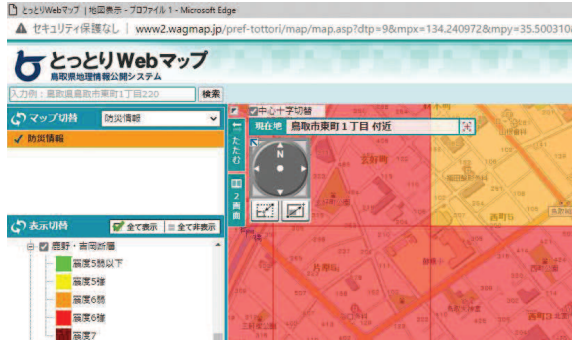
とっとりWebマップ | 地図表示 - プロファイル 1 - Microsoft Edge
▲ セキュリティ保護なし | www2.wagmap.jp/pref-tottori/map/map.asp?dtp=9&mpx=134.240972&mpy=35.500310

とっとりWebマップ
鳥取県地理情報公開システム

入力例：鳥取県鳥取市東町1丁目220
検索

マップ切替
防災情報
✓ 防災情報

表示切替
全て表示
全て非表示
鹿野・吉岡断層
震度5弱以下
震度5強
震度6弱
震度6強
震度7

中心十字切替
現在地
鳥取市東町１丁目 付近
たたむ
2画面
N
玄好町
栗谷町
西町5
片原5
西町1
西町2
西町3